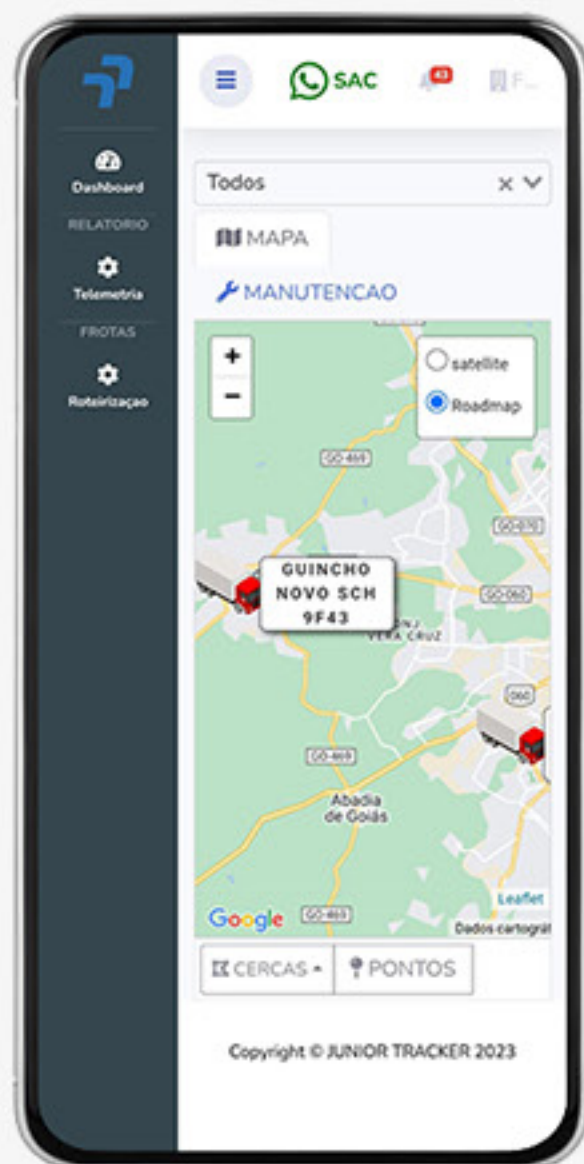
Dashboard
RELATORIO
Telemetria
FROTAS
Roteirizaçao

SAC
43
F...

Todos

MAPA

MANUTENCAO

+
−
satellite
Roadmap

GO-469
GO-070
GO-060
GUINCHO
NOVO SCH
9F43
VERA CRUZ
060
GO-469
Abadia de Goiás
GO-469
Google
Leaflet
Dados cartográ

CERCAS
PONTOS

Copyright © JUNIOR TRACKER 2023